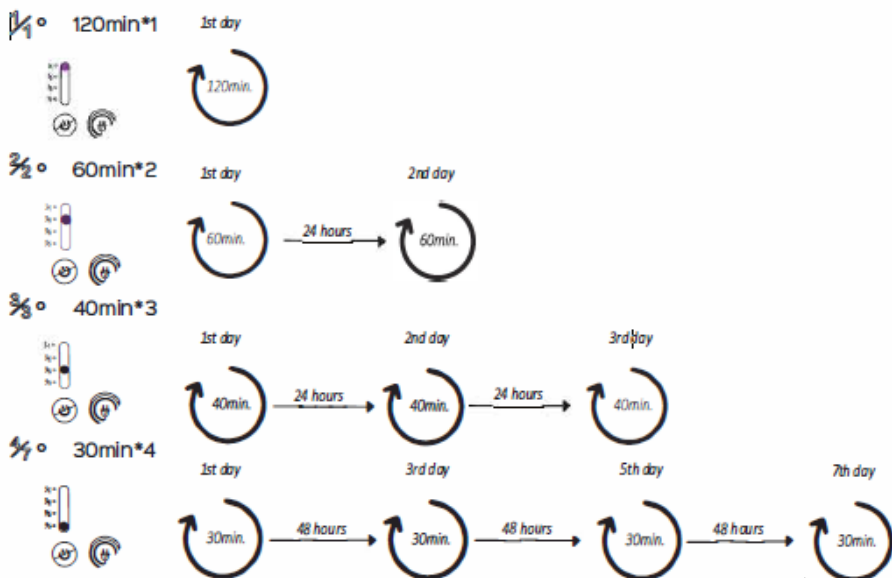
$\frac{1}{1}$ o 120min*1

1st day

120min.

$\frac{2}{2}$ o 60min*2

1st day

60min.

24 hours

2nd day

60min.

$\frac{3}{3}$ o 40min*3

1st day

40min.

24 hours

2nd day

40min.

24 hours

3rd day

40min.

$\frac{4}{4}$ o 30min*4

1st day

30min.

48 hours

3rd day

30min.

48 hours

5th day

30min.

48 hours

7th day

30min.